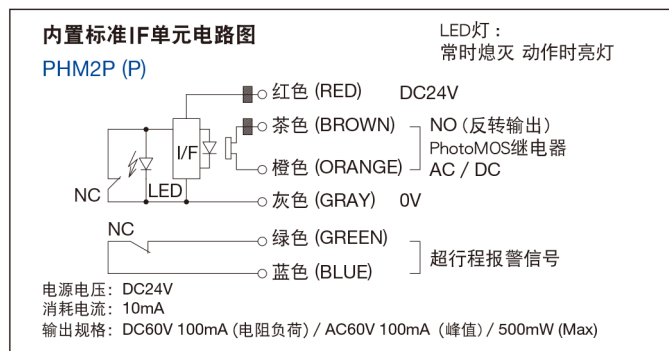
内置标准IF单元电路图

PHM2P (P)

LED灯：
常时熄灭 动作时亮灯

红色 (RED) DC24V

茶色 (BROWN)

橙色 (ORANGE)

NO (反转输出)
PhotoMOS继电器
AC / DC

I/F

NC

LED

灰色 (GRAY) 0V

NC

绿色 (GREEN)

蓝色 (BLUE)

超行程报警信号

电源电压：DC24V
消耗电流：10mA
输出规格：DC60V 100mA (电阻负荷) / AC60V 100mA (峰值) / 500mW (Max)